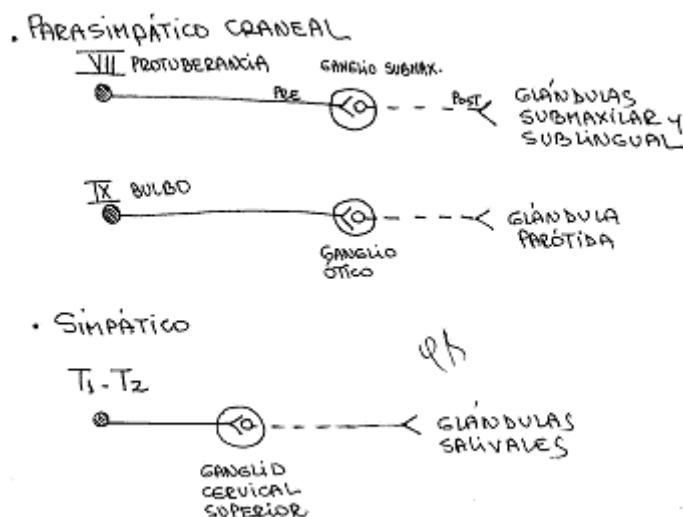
. PARASIMPÁTICO CRANEAL

VII PROTUBERANCIA

GANGLIO SUBMAX.

PRE

POST

GLÁNDULAS SUBMAXILAR Y SUBLINGUAL

IX BULBO

GLÁNDULA PARÓTIDA

GANGLIO ÓTICO

. SIMPÁTICO

$T_1 - T_2$

GLÁNDULAS SALIVALES

GANGLIO CERVICAL SUPERIOR